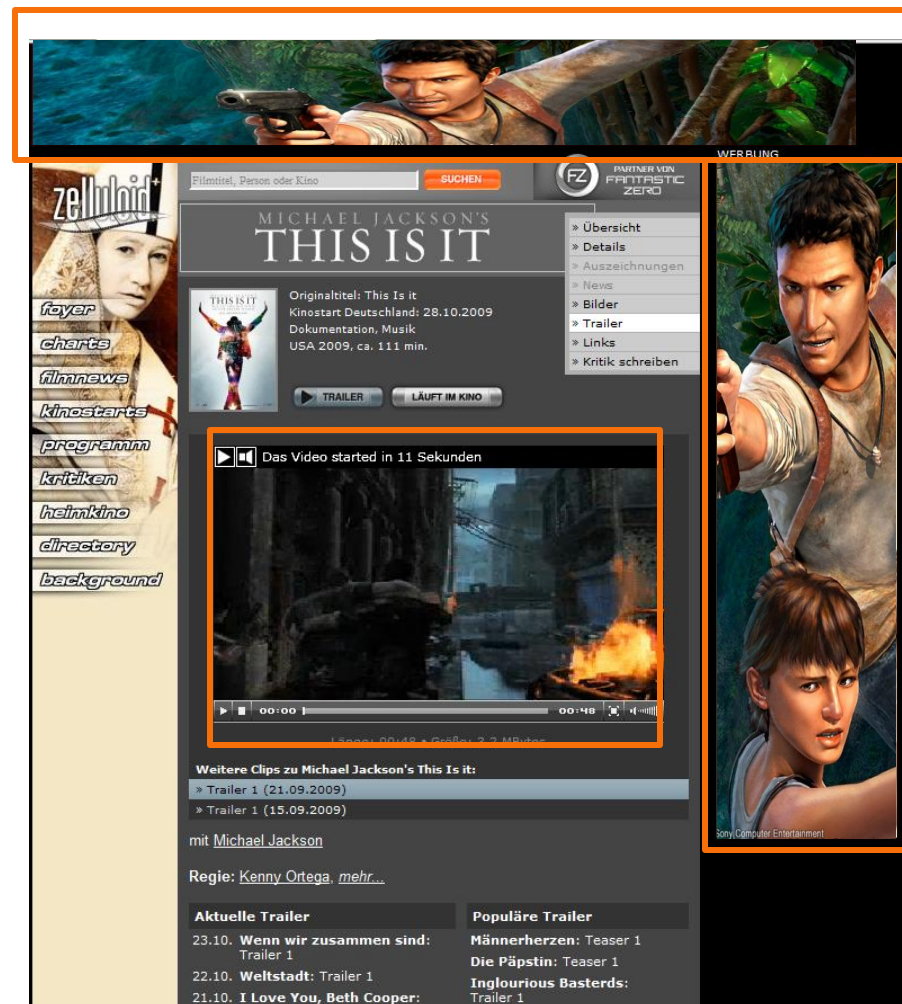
WERBUNG

zelluloid

Filmtitel, Person oder Kino

SUCHEN

FZ PARTNER VON FANTASTIC ZERO

MICHAEL JACKSON'S
THIS IS IT

» Übersicht
» Details
» Auszeichnungen
» News
» Bilder
» Trailer
» Links
» Kritik schreiben

foyer
charts
filmnews
kinostarts
programm
kritiken
heimkino
directory
background

THIS IS IT

Originaltitel: This Is it
Kinostart Deutschland: 28.10.2009
Dokumentation, Musik
USA 2009, ca. 111 min.

TRAILER
LÄUFT IM KINO

Das Video started in 11 Sekunden

00:00
00:48

Länge: 00:48 • Größe: 3,2 MBytes

Weitere Clips zu Michael Jackson's This Is it:
» Trailer 1 (21.09.2009)
» Trailer 1 (15.09.2009)

mit Michael Jackson

Regie: Kenny Ortega, mehr...

Aktuelle Trailer
23.10. Wenn wir zusammen sind: Trailer 1
22.10. Weltstadt: Trailer 1
21.10. I Love You, Beth Cooper:

Populäre Trailer
Männerherzen: Teaser 1
Die Päpstin: Teaser 1
Inglourious Basterds: Trailer 1

Sony Computer Entertainment